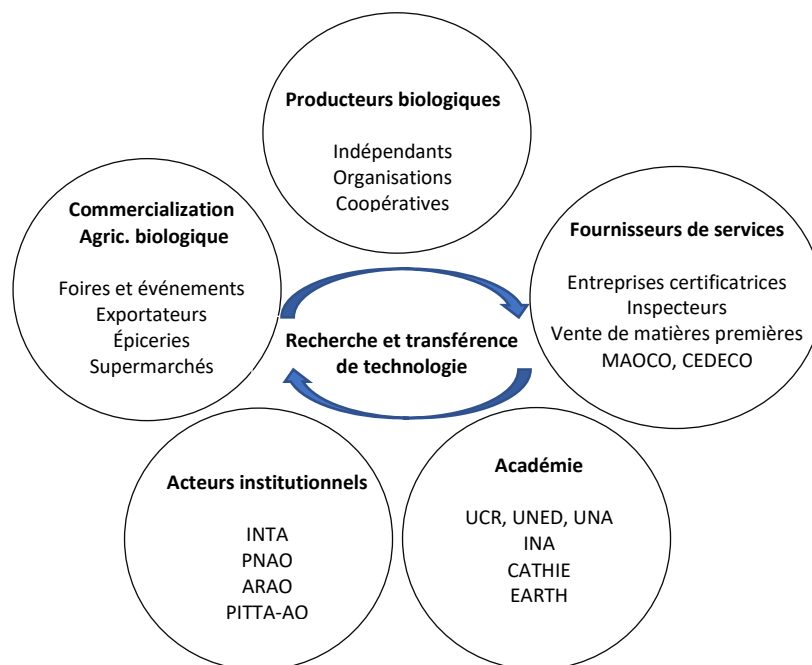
Producteurs biologiques

Indépendants
Organisations
Coopératives

Commercialization
Agric. biologique

Foires et événements
Exportateurs
Épiceries
Supermarchés

Fournisseurs de services

Entreprises certificatrices
Inspecteurs
Vente de matières premières
MAOCO, CEDECO

Recherche et transférence de technologie

Acteurs institutionnels

INTA
PNAO
ARAO
PITTA-AO

Académie

UCR, UNED, UNA
INA
CATHIE
EARTH